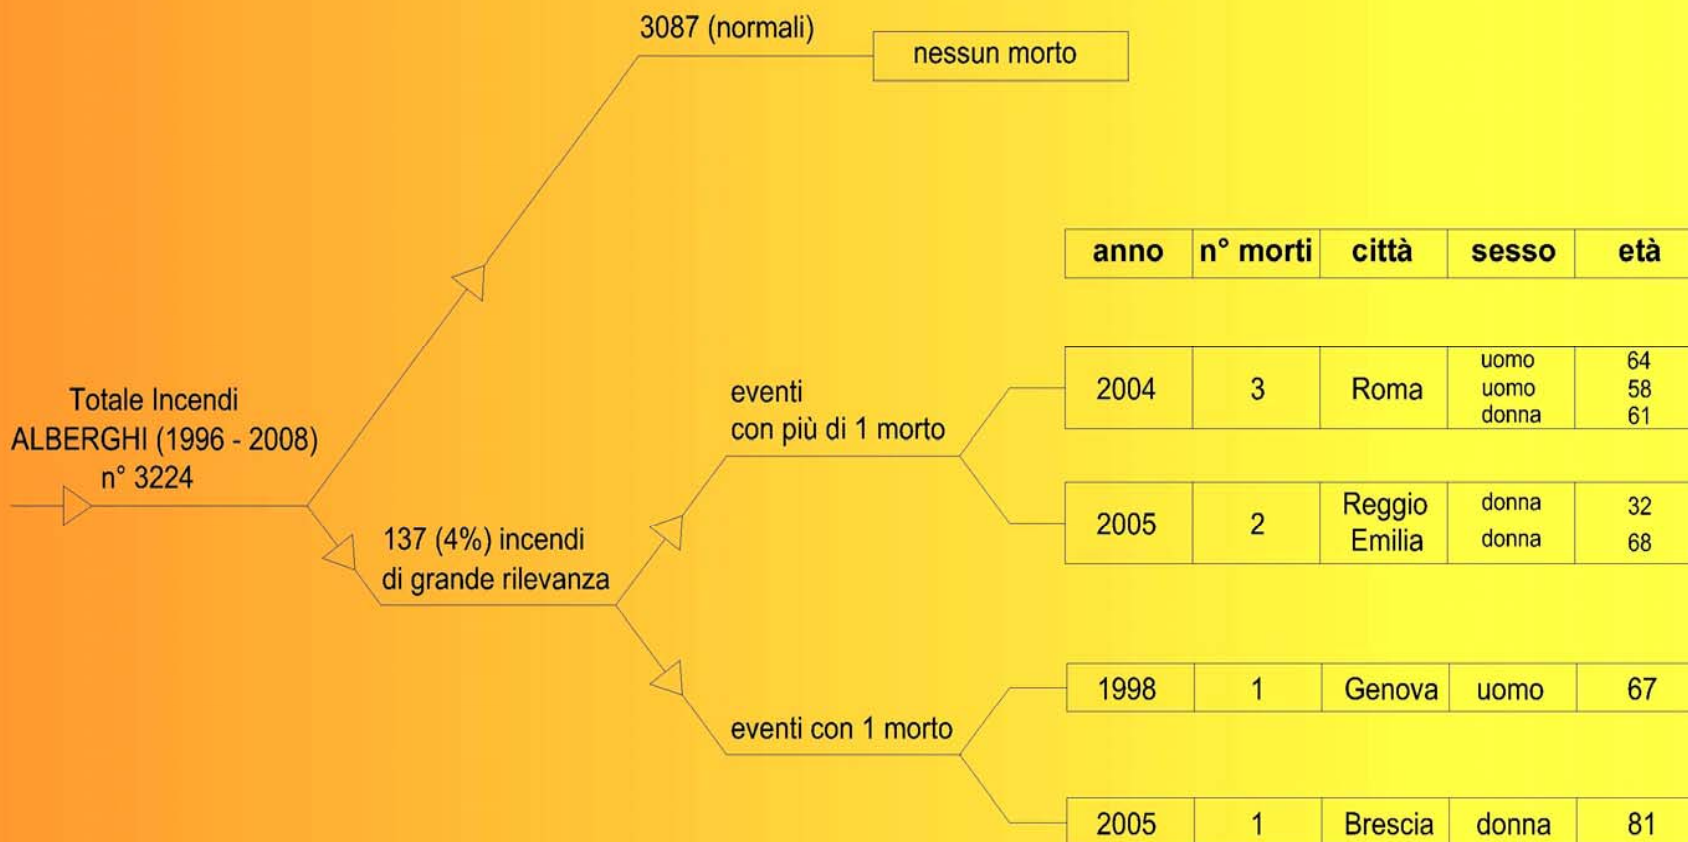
3087 (normali)

nessun morto

Totale Incendi ALBERGHI (1996 - 2008) n° 3224

137 (4%) incendi di grande rilevanza

eventi con più di 1 morto

eventi con 1 morto

| anno | n° morti | città | sesso | età |
|---|---|---|---|---|
| 2004 | 3 | Roma | uomo uomo donna | 64 58 61 |
| 2005 | 2 | Reggio Emilia | donna donna | 32 68 |
| 1998 | 1 | Genova | uomo | 67 |
| 2005 | 1 | Brescia | donna | 81 |